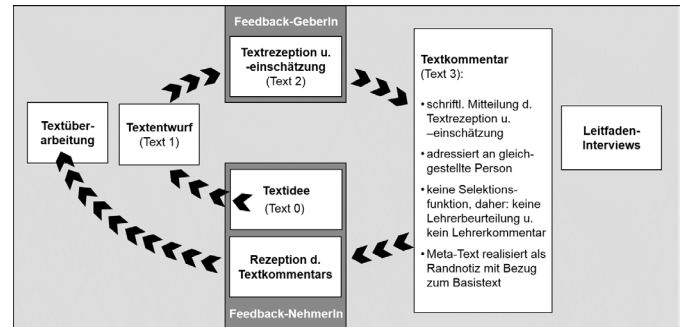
Feedback-GeberIn

Textrezeption u. -einschätzung (Text 2)

Textkommentar (Text 3):

• schriftl. Mitteilung d. Textrezeption u. –einschätzung

• adressiert an gleichgestellte Person

• keine Selektionsfunktion, daher: keine Lehrerbeurteilung u. kein Lehrerkommentar

• Meta-Text realisiert als Randnotiz mit Bezug zum Basistext

Textüberarbeitung

Textentwurf (Text 1)

Leitfaden-Interviews

Textidee (Text 0)

Rezeption d. Textkommentars

Feedback-NehmerIn